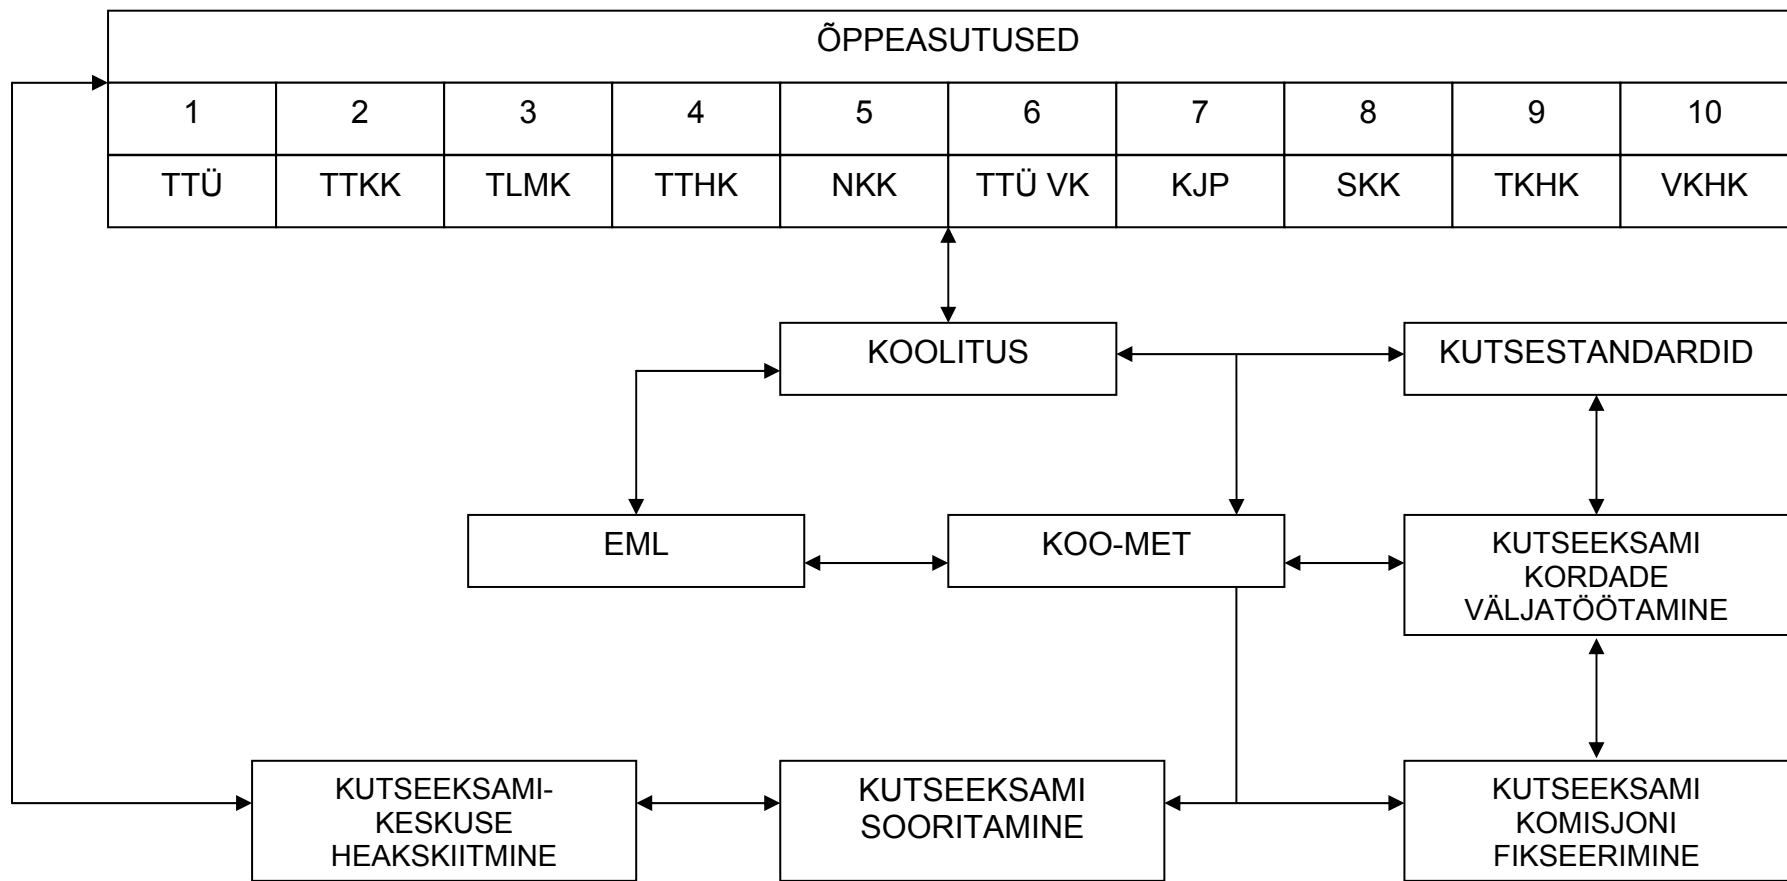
ÕPPEASUTUSED

| 1 | 2 | 3 | 4 | 5 | 6 | 7 | 8 | 9 | 10 |
|---|---|---|---|---|---|---|---|---|---|
| TTÜ | TTKK | TLMK | TTHK | NKK | TTÜ VK | KJP | SKK | TKHK | VKHK |

KOOLITUS

KUTSESTANDARDID

EML

KOO-MET

KUTSEEKSAMI KORDADE VÄLJATÖÖTAMINE

KUTSEEKSAMI-KESKUSE HEAKSKIITMINE

KUTSEEKSAMI SOORITAMINE

KUTSEEKSAMI KOMISJONI FIKSEERIMINE